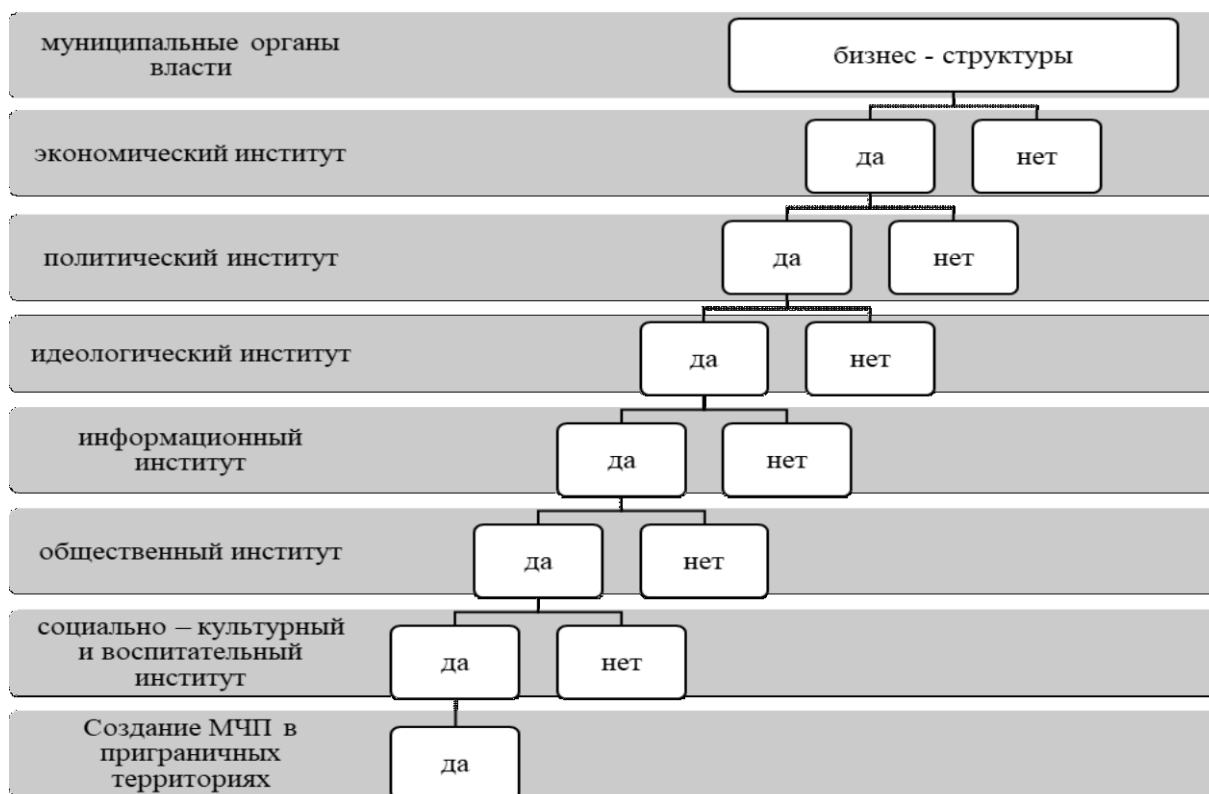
муниципальные органы власти

бизнес - структуры

экономический институт

да

нет

политический институт

да

нет

идеологический институт

да

нет

информационный институт

да

нет

общественный институт

да

нет

социально – культурный и воспитательный институт

да

нет

Создание МЧП в приграничных территориях

да